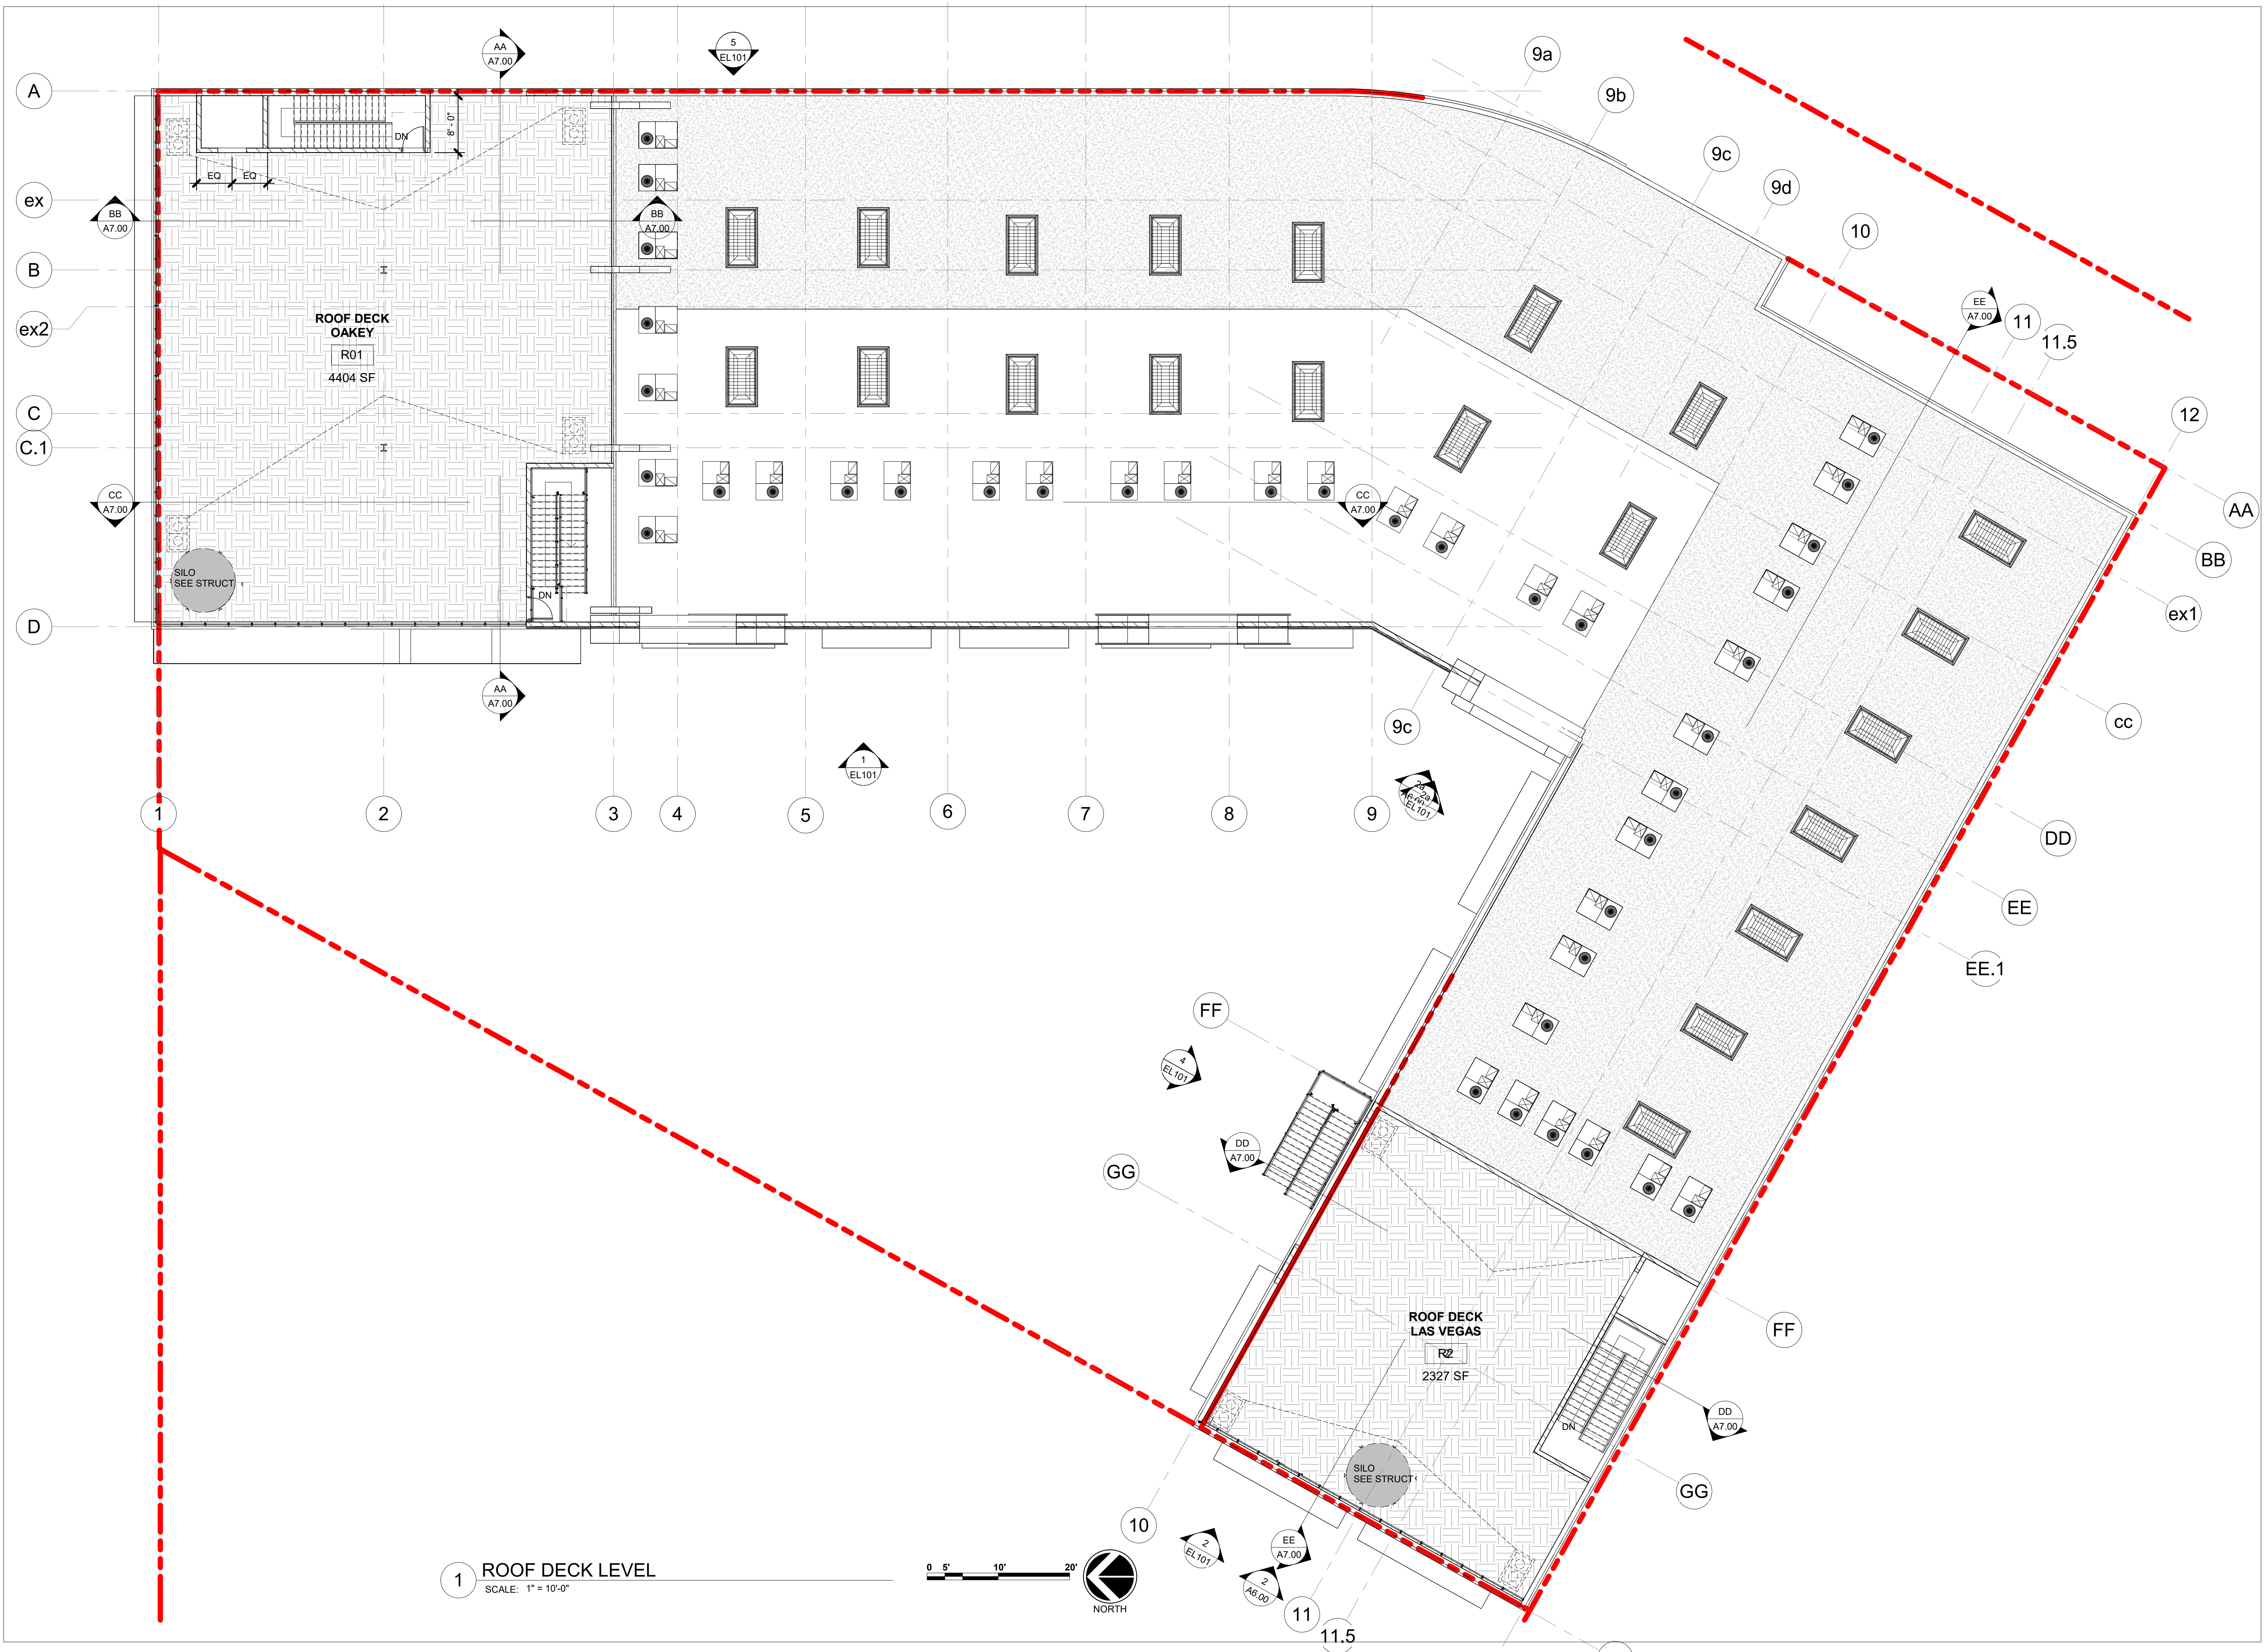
AA
A7.00

5
EL101

9a

9b

9c

9d

10

A

ex

BB
A7.00

BB
A7.00

B

ex2

C

C.1

CC
A7.00

D

EQ EQ

DN

8' - 0"

ROOF DECK
OAKEY
R01
4404 SF

SILO
SEE STRUCT

DN

EE
A7.00

11

11.5

12

AA

BB

ex1

CC
A7.00

cc

DD

EE

EE.1

AA
A7.00

9c

1
EL101

3
EL101

1

2

3

4

5

6

7

8

9

FF

4
EL101

DD
A7.00

GG

ROOF DECK
LAS VEGAS
R2
2327 SF

DN

SILO
SEE STRUCT

FF

DD
A7.00

GG

10

2
EL101

EE
A7.00

2
A6.00

11

11.5

1 ROOF DECK LEVEL
SCALE: 1" = 10'-0"

0 5' 10' 20'

NORTH